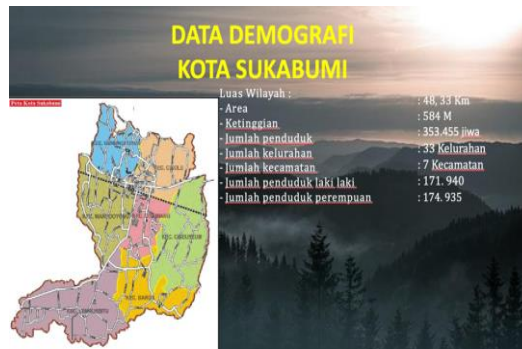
DATA DEMOGRAFI
KOTA SUKABUMI

Peta Kota Sukabumi

Luas Wilayah :
- Area : 48, 33 Km
- Ketinggian : 584 M
- Jumlah penduduk : 353.455 jiwa
- Jumlah kelurahan : 33 Kelurahan
- Jumlah kecamatan : 7 Kecamatan
- Jumlah penduduk laki laki : 171. 940
- Jumlah penduduk perempuan : 174. 935

KEC. GUNUNGPUYUH
KEC. CIKOLE
KEC. WARUDOYONG
KEC. CITAMIANG
KEC. CIBEUREUM
KEC. BAROS
KEC. LEMBURSITU